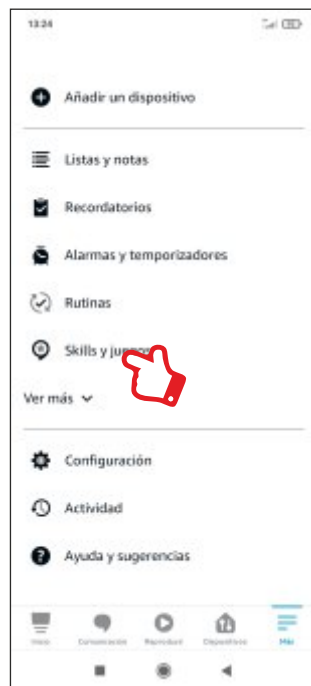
13:24

Añadir un dispositivo

Listas y notas

Recordatorios

Alarmas y temporizadores

Rutinas

Skills y jue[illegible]

Ver más

Configuración

Actividad

Ayuda y sugerencias

Inicio Comunicación Reproducir Dispositivos Más